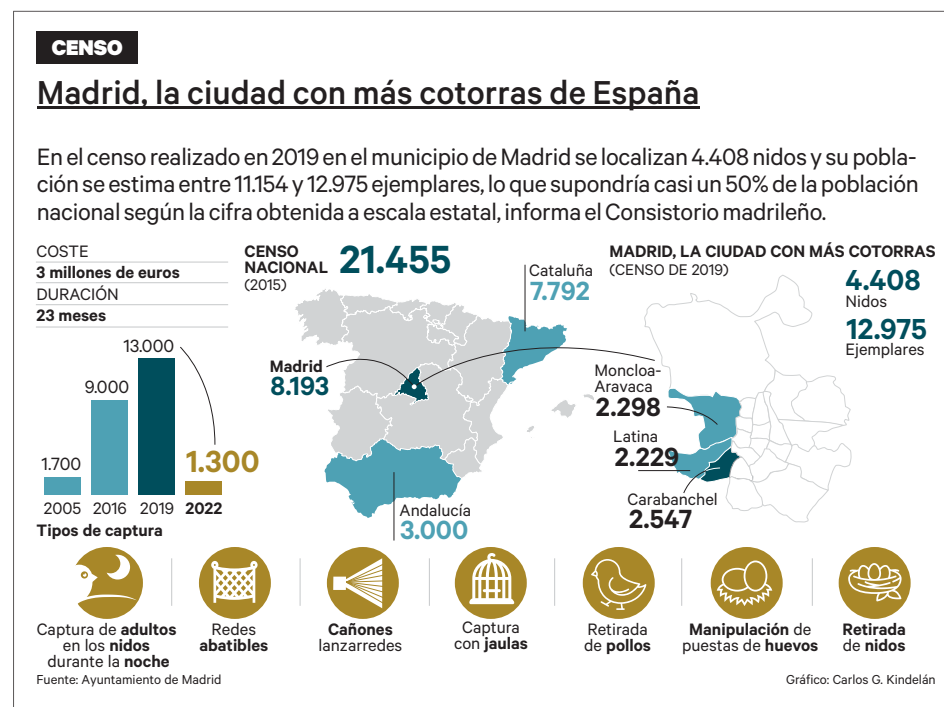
CENSO

Madrid, la ciudad con más cotorras de España

En el censo realizado en 2019 en el municipio de Madrid se localizan 4.408 nidos y su población se estima entre 11.154 y 12.975 ejemplares, lo que supondría casi un 50% de la población nacional según la cifra obtenida a escala estatal, informa el Consistorio madrileño.

COSTE
3 millones de euros
DURACIÓN
23 meses

| 2005 | 2016 | 2019 | 2022 |
|---|---|---|---|
| 1.700 | 9.000 | 13.000 | 1.300 |

CENSO NACIONAL (2015) 21.455

Cataluña 7.792

Madrid 8.193

Andalucía 3.000

MADRID, LA CIUDAD CON MÁS COTORRAS (CENSO DE 2019)

4.408 Nidos

12.975 Ejemplares

Moncloa-Aravaca 2.298

Latina 2.229

Carabanchel 2.547

Tipos de captura

Captura de adultos en los nidos durante la noche

Redes abatibles

Cañones lanzarredes

Captura con jaulas

Retirada de pollos

Manipulación de puestas de huevos

Retirada de nidos

Fuente: Ayuntamiento de Madrid

Gráfico: Carlos G. Kindelán